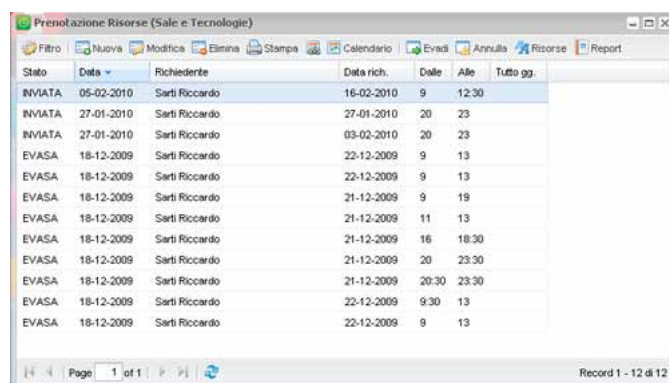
Prenotazione Risorse (Sale e Tecnologie)

Filtro | Nuova | Modifica | Elimina | Stampa | Calendario | Evadi | Annulla | Risorse | Report

| Stato | Data | Richiedente | Data rich. | Dalle | Alle | Tutto gg. |
|---|---|---|---|---|---|---|
| INVIATA | 05-02-2010 | Sarti Riccardo | 16-02-2010 | 9 | 12:30 | |
| INVIATA | 27-01-2010 | Sarti Riccardo | 27-01-2010 | 20 | 23 | |
| INVIATA | 27-01-2010 | Sarti Riccardo | 03-02-2010 | 20 | 23 | |
| EVASA | 18-12-2009 | Sarti Riccardo | 22-12-2009 | 9 | 13 | |
| EVASA | 18-12-2009 | Sarti Riccardo | 22-12-2009 | 9 | 13 | |
| EVASA | 18-12-2009 | Sarti Riccardo | 21-12-2009 | 9 | 19 | |
| EVASA | 18-12-2009 | Sarti Riccardo | 21-12-2009 | 11 | 13 | |
| EVASA | 18-12-2009 | Sarti Riccardo | 21-12-2009 | 16 | 18:30 | |
| EVASA | 18-12-2009 | Sarti Riccardo | 21-12-2009 | 20 | 23:30 | |
| EVASA | 18-12-2009 | Sarti Riccardo | 21-12-2009 | 20:30 | 23:30 | |
| EVASA | 18-12-2009 | Sarti Riccardo | 22-12-2009 | 9:30 | 13 | |
| EVASA | 18-12-2009 | Sarti Riccardo | 22-12-2009 | 9 | 13 | |

Page 1 of 1

Record 1 - 12 di 12